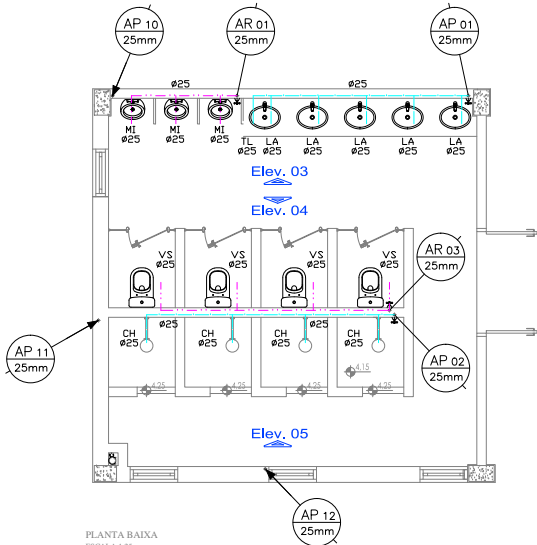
AP 10
25mm

AR 01
25mm

AP 01
25mm

ø25

ø25

MI
ø25

MI
ø25

MI
ø25

TL
ø25

LA
ø25

LA
ø25

LA
ø25

LA
ø25

LA
ø25

Elev. 03

Elev. 04

VS
ø25

VS
ø25

VS
ø25

VS
ø25

AR 03
25mm

ø25

CH
ø25

CH
ø25

CH
ø25

CH
ø25

AP 11
25mm

AP 02
25mm

4.25

4.25

4.25

4.15

4.25

Elev. 05

AP 12
25mm

PLANTA BAIXA
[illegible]